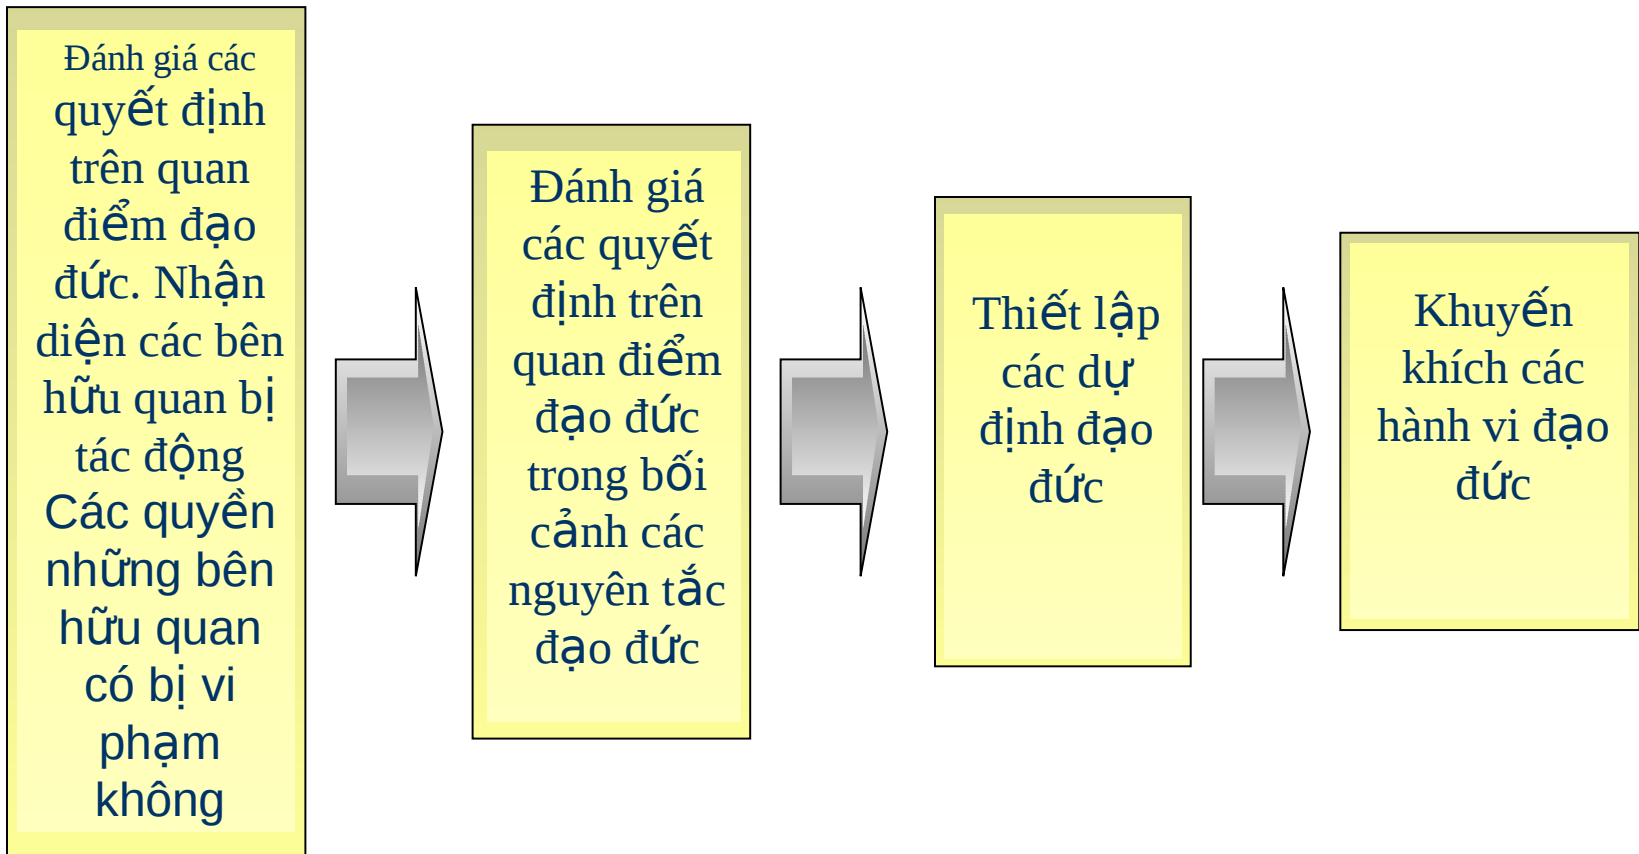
Đánh giá các quyết định trên quan điểm đạo đức. Nhận diện các bên hữu quan bị tác động Các quyền những bên hữu quan có bị vi phạm không

Đánh giá các quyết định trên quan điểm đạo đức trong bối cảnh các nguyên tắc đạo đức

Thiết lập các dự định đạo đức

Khuyến khích các hành vi đạo đức